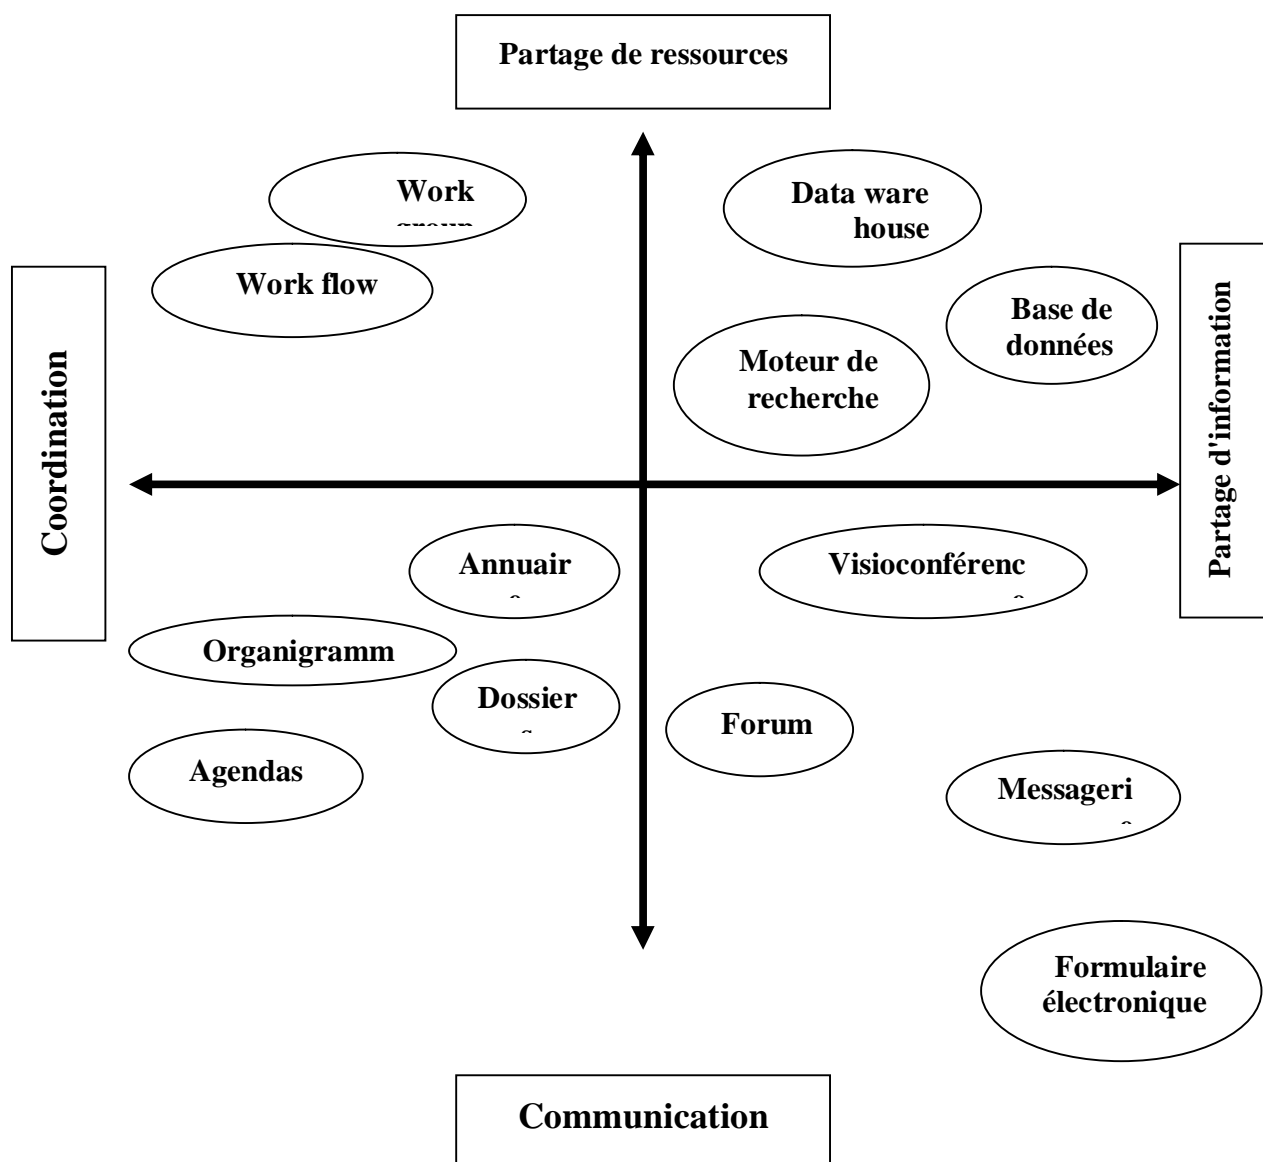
Partage de ressources

Work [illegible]

Data ware house

Work flow

Base de données

Coordination

Moteur de recherche

Partage d'information

Annuair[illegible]

Visioconférenc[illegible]

Organigramm

Dossier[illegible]

Forum

Agendas

Messageri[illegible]

Formulaire électronique

Communication